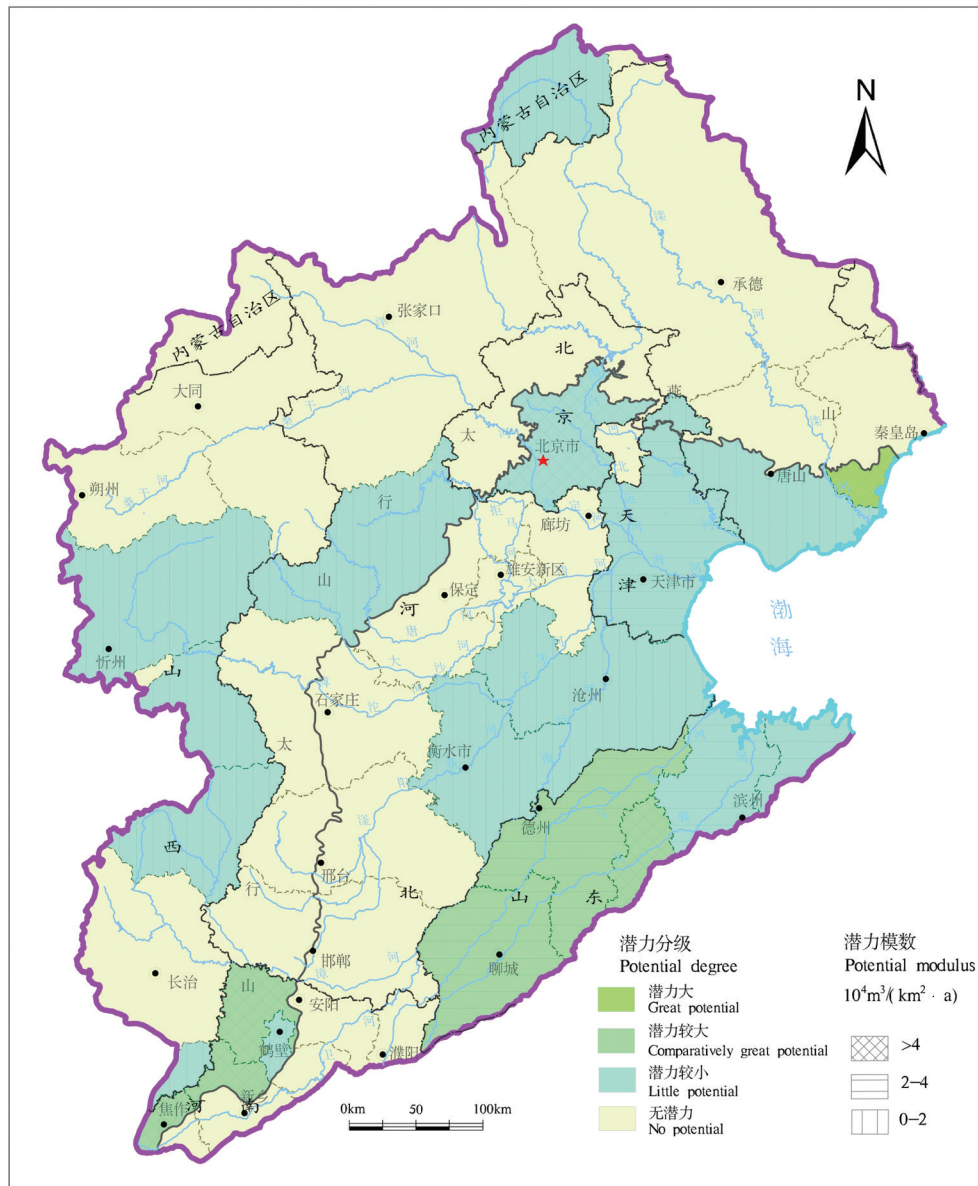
N

内蒙古自治区

内蒙古自治区

承德

张家口

北

燕

大同

京

山

太

北京市

秦皇岛

朔州

唐山

行

廊坊

天

山

雄安新区

保定

津

天津市

河

渤

海

忻州

山

石家庄

沧州

太

衡水市

滨州

德州

西

邢台

北

山

东

行

邯郸

聊城

长治

山

安阳

鹤壁

濮阳

焦作

新乡

0km 50 100km

潜力分级
Potential degree

潜力大
Great potential

潜力较大
Comparatively great potential

潜力较小
Little potential

无潜力
No potential

潜力模数
Potential modulus
$10^4m^3/(km^2 \cdot a)$

>4

2–4

0–2